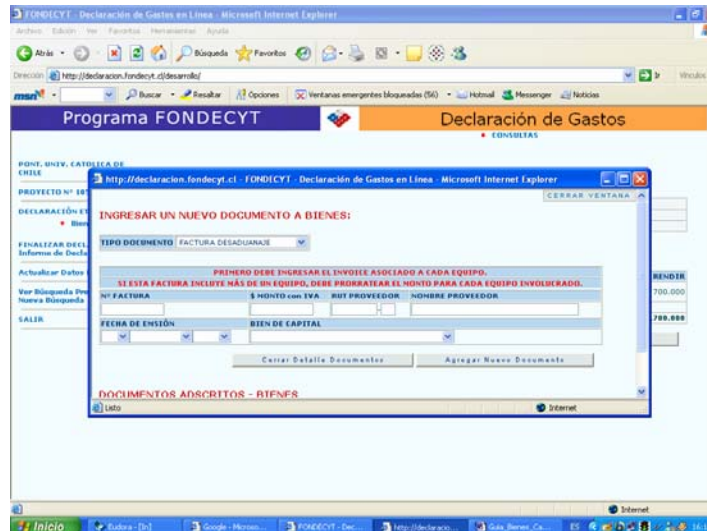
FONDECYT - Declaración de Gastos en Línea - Microsoft Internet Explorer

Archivo Edición Ver Favoritos Herramientas Ayuda

Atrás Búsqueda Favoritos

Dirección http://declaracion.fondecyt.cl/desarrollo/ Ir Vínculos

msn Buscar Resaltar Opciones Ventanas emergentes bloqueadas (56) Hotmail Messenger Noticias

Programa FONDECYT

Declaración de Gastos

• CONSULTAS

PONT. UNIV. CATOLICA DE CHILE

PROYECTO Nº 10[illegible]

DECLARACIÓN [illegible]

• Bien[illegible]

FINALIZAR DECL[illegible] Informe de Decla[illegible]

Actualizar Datos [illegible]

Ver Búsqueda Pre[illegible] Nueva Búsqueda

SALIR

RENDIR

700.000

700.000

http://declaracion.fondecyt.cl - FONDECYT - Declaración de Gastos en Línea - Microsoft Internet Explorer

CERRAR VENTANA

INGRESAR UN NUEVO DOCUMENTO A BIENES:

TIPO DOCUMENTO FACTURA DESADUANAJE

PRIMERO DEBE INGRESAR EL INVOICE ASOCIADO A CADA EQUIPO.

SI ESTA FACTURA INCLUYE MÁS DE UN EQUIPO, DEBE PRORRATEAR EL MONTO PARA CADA EQUIPO INVOLUCRADO.

Nº FACTURA $ MONTO con IVA RUT PROVEEDOR NOMBRE PROVEEDOR

FECHA DE EMSIÓN BIEN DE CAPITAL

Cerrar Detalle Documentos

Agregar Nuevo Documento

DOCUMENTOS ADSCRITOS - BIENES

Listo

Internet

Internet

Inicio Eudora - [In] Google - Microso... FONDECYT - Dec... http://declaracio... Guia_Bienes_Ca... ES 16:1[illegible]